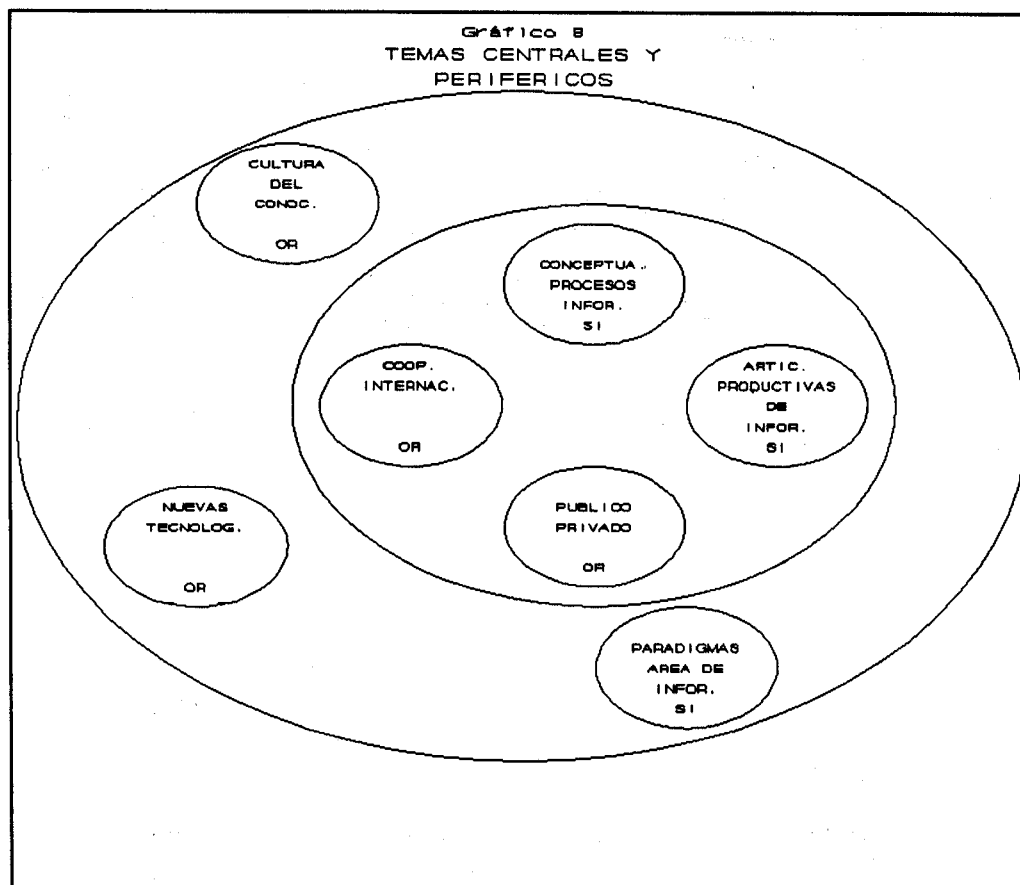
Gráfico 8
TEMAS CENTRALES Y PERIFERICOS

CULTURA DEL CONOC.
OR

CONCEPTUA. PROCESOS INFOR.
SI

COOP. INTERNAC.
OR

ARTIC. PRODUCTIVAS DE INFOR.
SI

NUEVAS TECNOLOG.
OR

PUBLICO PRIVADO
OR

PARADIGMAS AREA DE INFOR.
SI